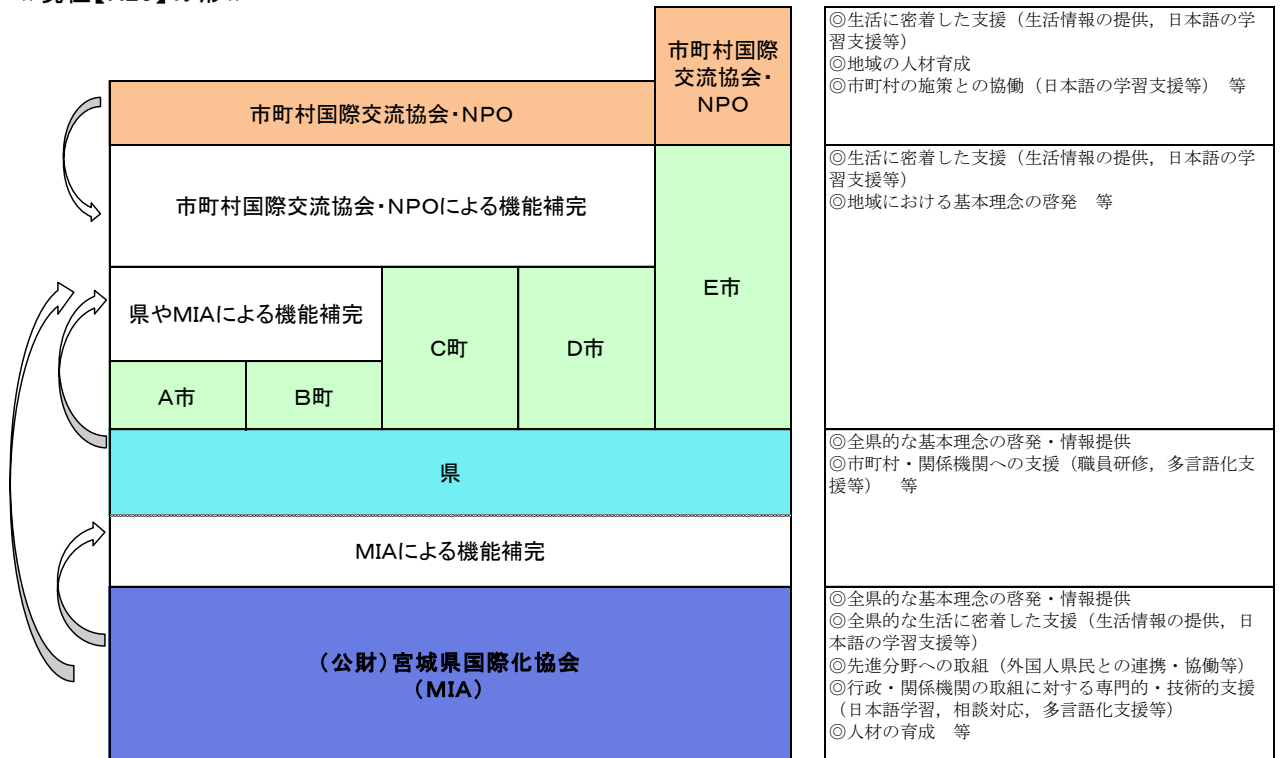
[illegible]

市町村国際交流協会・NPO

市町村国際交流協会・NPO

市町村国際交流協会・NPOによる機能補完

県やMIAによる機能補完

A市

B町

C町

D市

E市

県

MIAによる機能補完

（公財）宮城県国際化協会
（MIA）

◎生活に密着した支援（生活情報の提供，日本語の学習支援等）
◎地域の人材育成
◎市町村の施策との協働（日本語の学習支援等）　等

◎生活に密着した支援（生活情報の提供，日本語の学習支援等）
◎地域における基本理念の啓発　等

◎全県的な基本理念の啓発・情報提供
◎市町村・関係機関への支援（職員研修，多言語化支援等）　等

◎全県的な基本理念の啓発・情報提供
◎全県的な生活に密着した支援（生活情報の提供，日本語の学習支援等）
◎先進分野への取組（外国人県民との連携・協働等）
◎行政・関係機関の取組に対する専門的・技術的支援（日本語学習，相談対応，多言語化支援等）
◎人材の育成　等